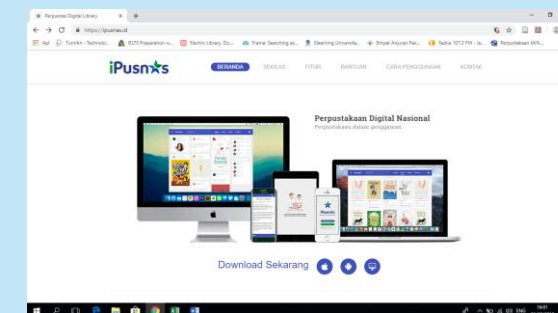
Perpustakaan Digital Library
https://ipusnas.id
Apl Turnitin - Technolo... IELTS Preparation o... Electric Library Do... Frame Searching ar... Elearning Universita... Empat Anjuran Par... Radio 101.2 FM - Ja... Perpustakaan IAIN...

iPusnas

BERANDA SEKILAS FITUR BANTUAN CARA PENGGUNAAN KONTAK

Perpustakaan Digital Nasional
Perpustakaan dalam genggaman

Download Sekarang